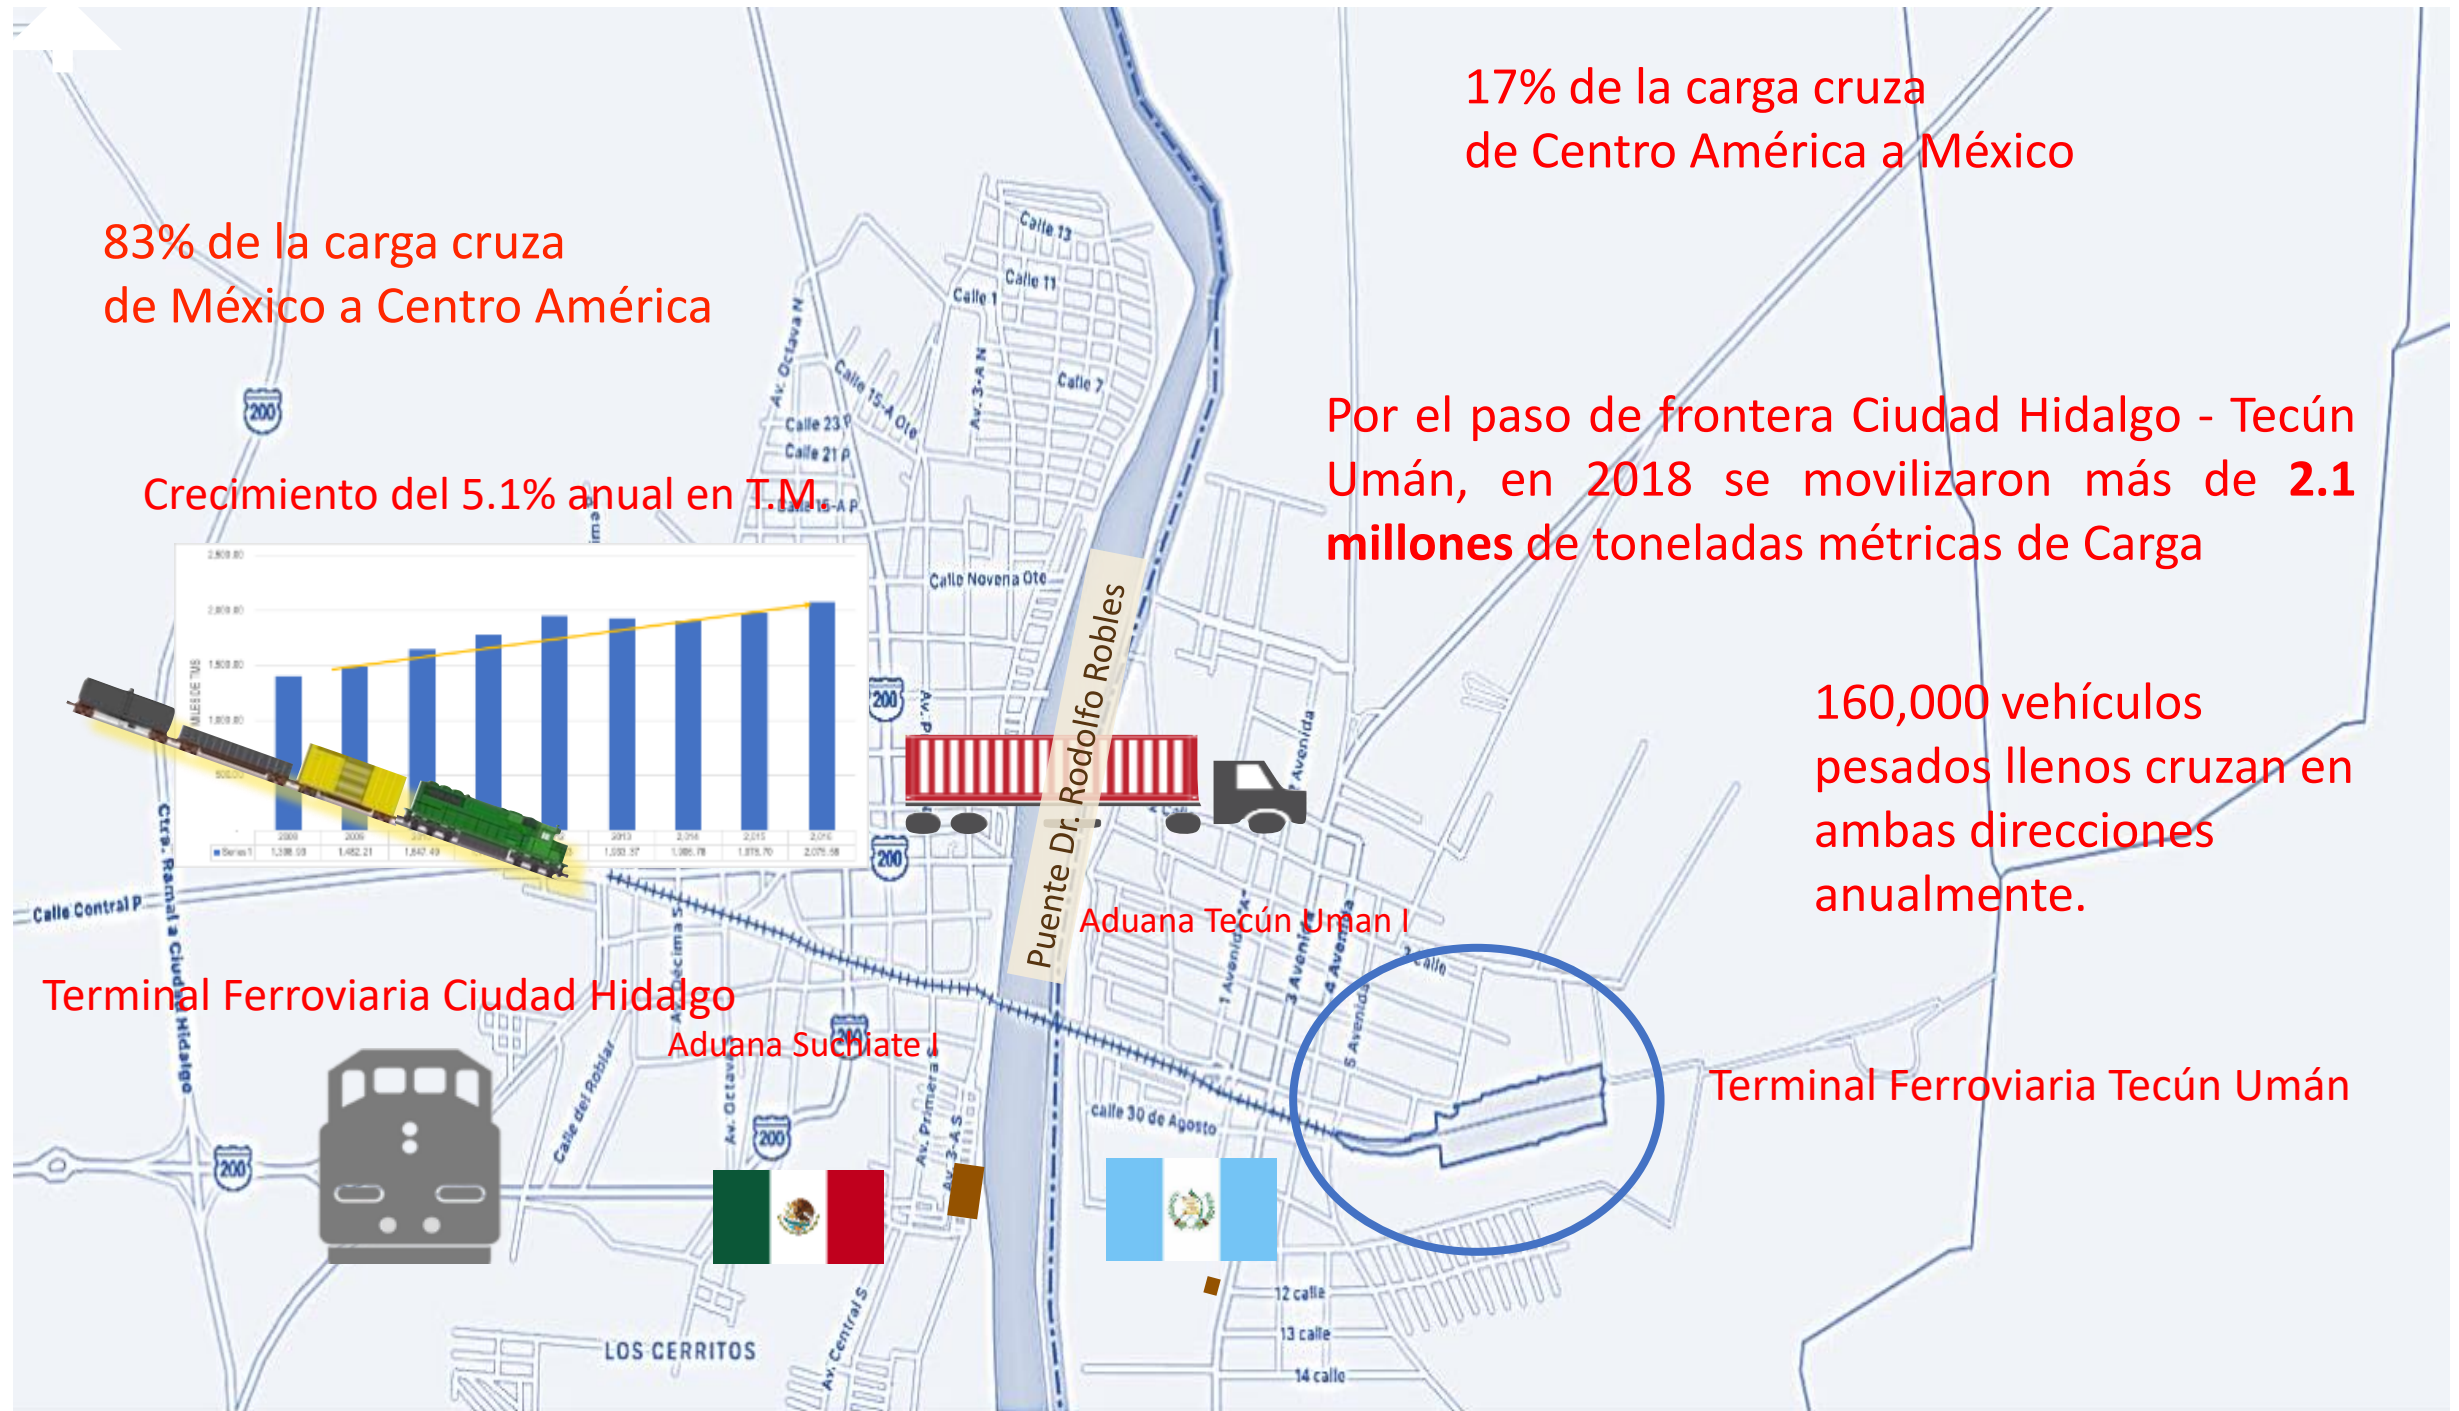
17% de la carga cruza
de Centro América a México

83% de la carga cruza
de México a Centro América

Por el paso de frontera Ciudad Hidalgo - Tecún Umán, en 2018 se movilizaron más de **2.1 millones** de toneladas métricas de Carga

Crecimiento del 5.1% anual en T.M.

160,000 vehículos pesados llenos cruzan en ambas direcciones anualmente.

Puente Dr. Rodolfo Robles

Aduana Tecún Uman I

Terminal Ferroviaria Ciudad Hidalgo

Aduana Suchiate I

Terminal Ferroviaria Tecún Umán

Calle 13
Calle 11
Calle 1
Calle 7
Av. Octava N
Calle 15-A Ote
Av. 3-A N
Calle 23 P
Calle 21 P
Calle 15-A P
Calle Novena Ote
200
Calle Central P
Ctra. Ramal a Ciudad Hidalgo
Calle del Roblar
Av. Octava
Av. Primera
Av. 3-A S
Av. Central S
LOS CERRITOS
calle 30 de Agosto
1 Avenida
3 Avenida
4 Avenida
5 Avenida
Avenida
Calle
12 calle
13 calle
14 calle